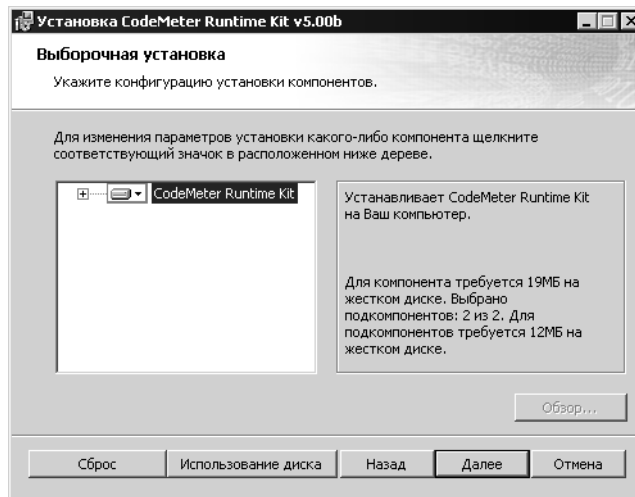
Установка CodeMeter Runtime Kit v5.00b

Выборочная установка

Укажите конфигурацию установки компонентов.

Для изменения параметров установки какого-либо компонента щелкните соответствующий значок в расположенном ниже дереве.

CodeMeter Runtime Kit

Устанавливает CodeMeter Runtime Kit на Ваш компьютер.

Для компонента требуется 19МБ на жестком диске. Выбрано подкомпонентов: 2 из 2. Для подкомпонентов требуется 12МБ на жестком диске.

Обзор...

Сброс

Использование диска

Назад

Далее

Отмена